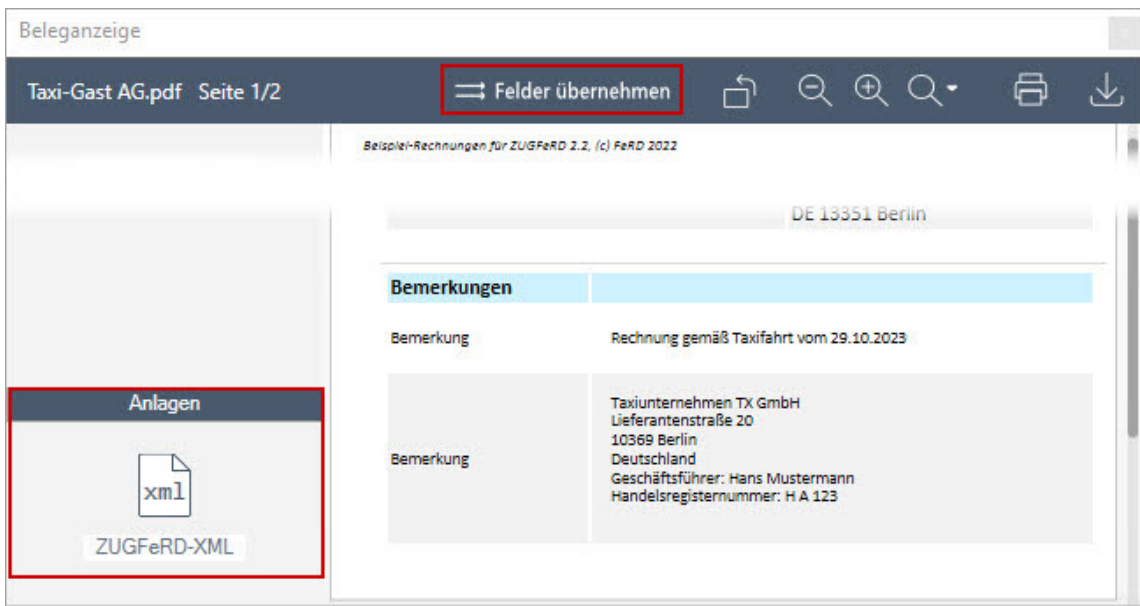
Beleganzeige

Taxi-Gast AG.pdf Seite 1/2

Felder übernehmen

Beispiel-Rechnungen für ZUGFeRD 2.2, (c) FeRD 2022

DE 13351 Berlin

| Bemerkungen | |
|---|---|
| Bemerkung | Rechnung gemäß Taxifahrt vom 29.10.2023 |
| Bemerkung | Taxiunternehmen TX GmbH<br>Lieferantenstraße 20<br>10369 Berlin<br>Deutschland<br>Geschäftsführer: Hans Mustermann<br>Handelsregisternummer: H A 123 |

Anlagen

xml

ZUGFeRD-XML